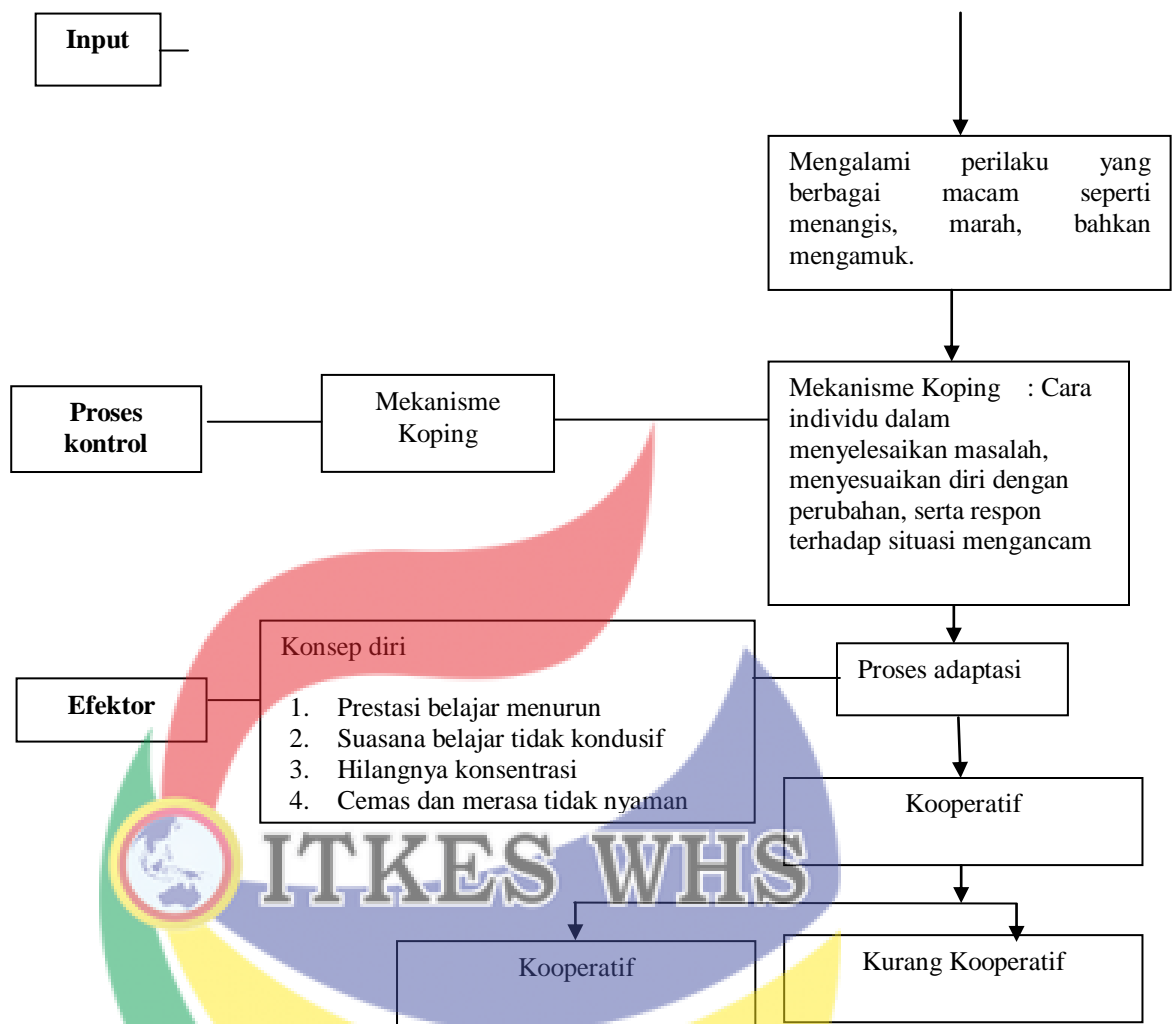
Input

Mengalami perilaku yang berbagai macam seperti menangis, marah, bahkan mengamuk.

Proses kontrol

Mekanisme Koping

Mekanisme Koping : Cara individu dalam menyelesaikan masalah, menyesuaikan diri dengan perubahan, serta respon terhadap situasi mengancam

Efektor

Konsep diri

1. Prestasi belajar menurun
2. Suasana belajar tidak kondusif
3. Hilangnya konsentrasi
4. Cemas dan merasa tidak nyaman

Proses adaptasi

Kooperatif

ITKES WHS

Kooperatif

Kurang Kooperatif